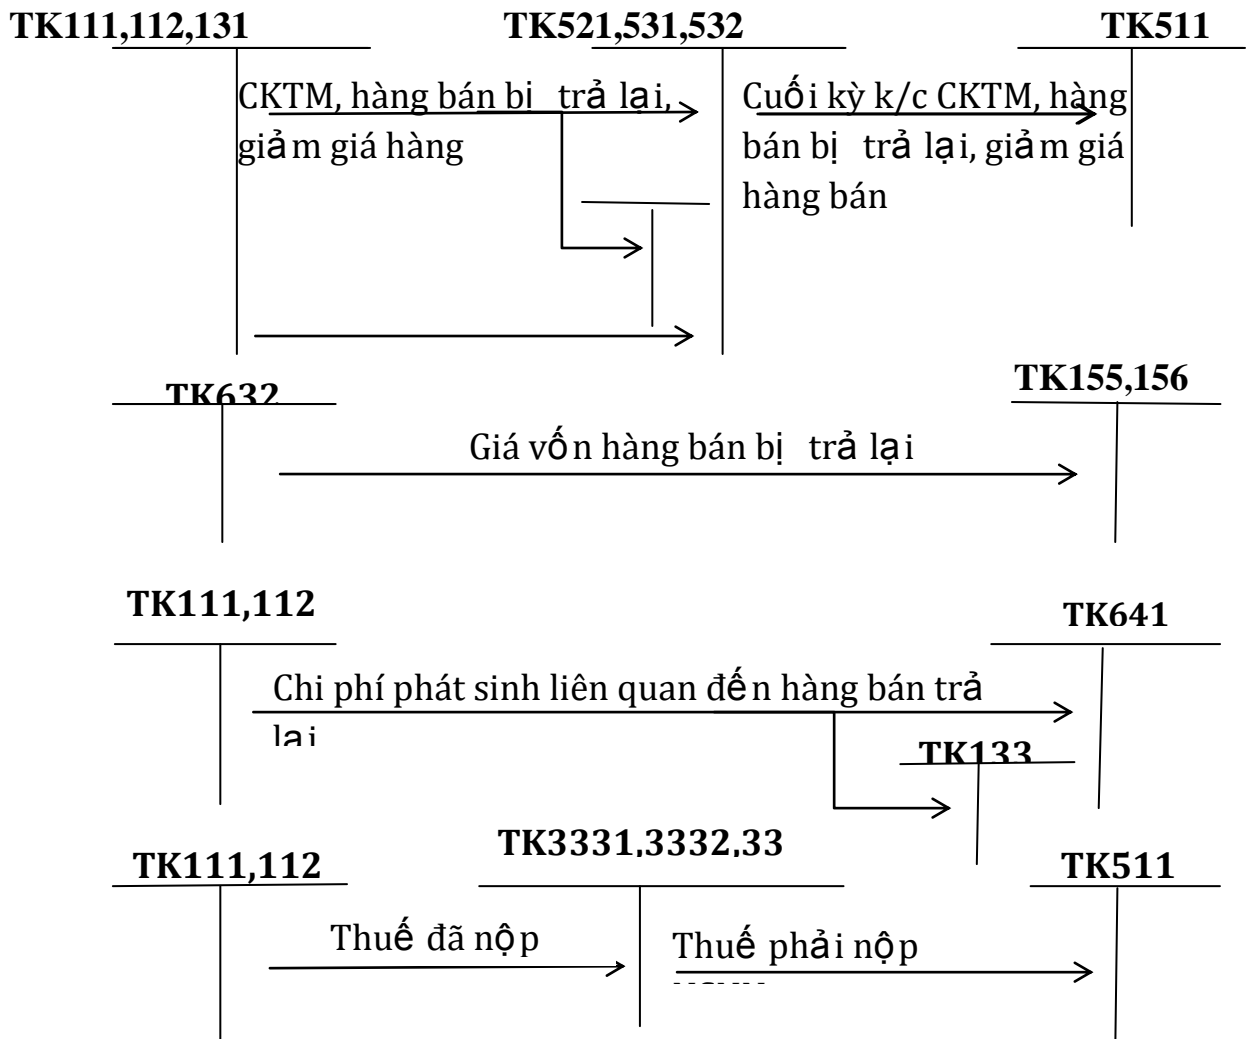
TK111,112,131

TK521,531,532

TK511

CKTM, hàng bán bị trả lại, giảm giá hàng

Cuối kỳ k/c CKTM, hàng bán bị trả lại, giảm giá hàng bán

TK632

TK155,156

Giá vốn hàng bán bị trả lại

TK111,112

TK641

Chi phí phát sinh liên quan đến hàng bán trả lại

TK133

TK111,112

TK3331,3332,33

TK511

Thuế đã nộp

Thuế phải nộp

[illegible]